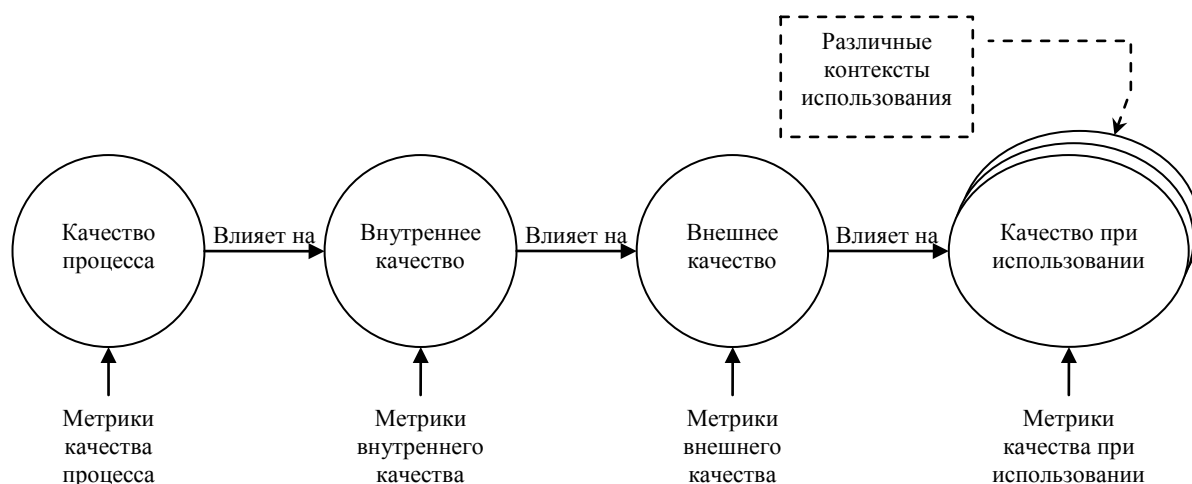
Различные контексты использования

Качество процесса

Влияет на

Внутреннее качество

Влияет на

Внешнее качество

Влияет на

Качество при использовании

Метрики качества процесса

Метрики внутреннего качества

Метрики внешнего качества

Метрики качества при использовании